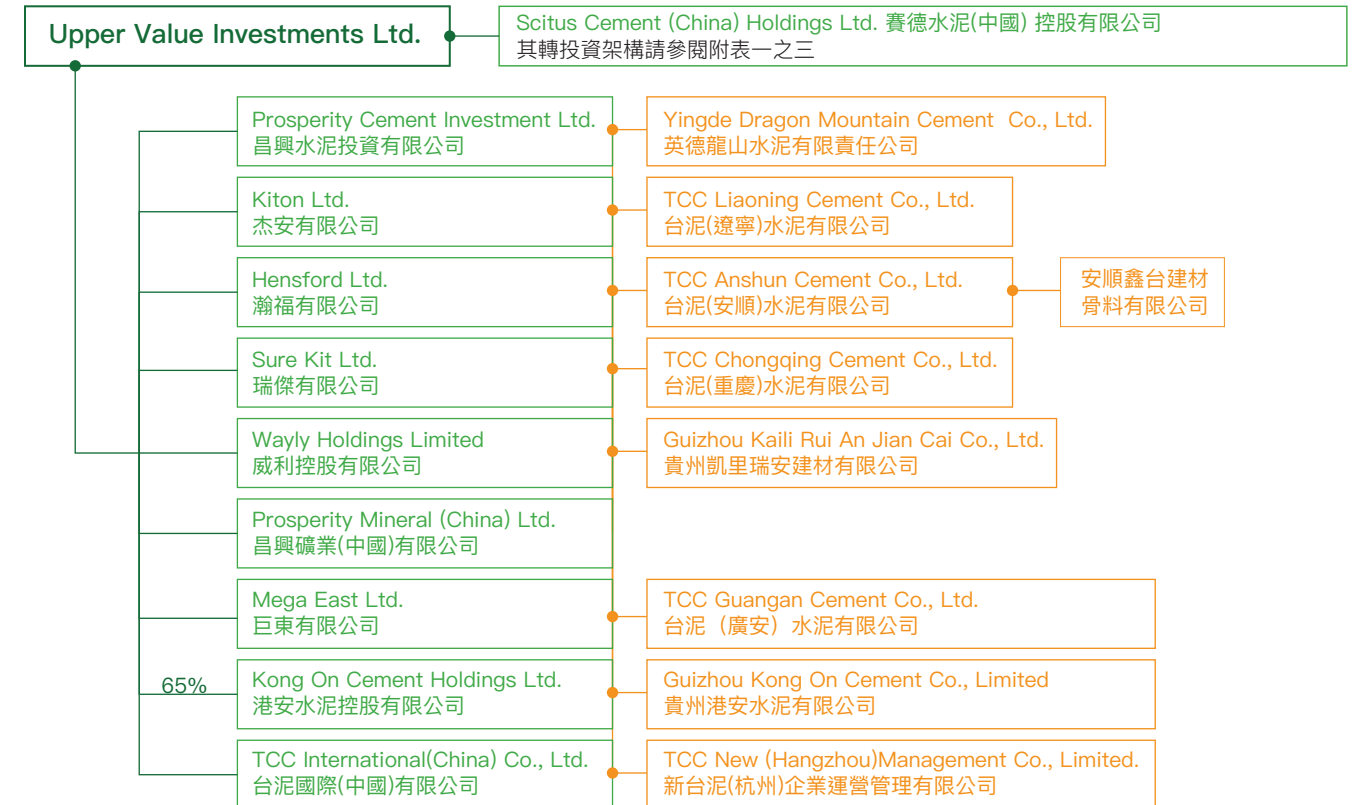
Upper Value Investments Ltd.

Scitus Cement (China) Holdings Ltd. 賽德水泥(中國) 控股有限公司
其轉投資架構請參閱附表一之三

Prosperity Cement Investment Ltd.
昌興水泥投資有限公司

Yingde Dragon Mountain Cement Co., Ltd.
英德龍山水泥有限責任公司

Kiton Ltd.
杰安有限公司

TCC Liaoning Cement Co., Ltd.
台泥(遼寧)水泥有限公司

Hensford Ltd.
瀚福有限公司

TCC Anshun Cement Co., Ltd.
台泥(安順)水泥有限公司

安順鑫台建材骨料有限公司

Sure Kit Ltd.
瑞傑有限公司

TCC Chongqing Cement Co., Ltd.
台泥(重慶)水泥有限公司

Wayly Holdings Limited
威利控股有限公司

Guizhou Kaili Rui An Jian Cai Co., Ltd.
貴州凱里瑞安建材有限公司

Prosperity Mineral (China) Ltd.
昌興礦業(中國)有限公司

Mega East Ltd.
巨東有限公司

TCC Guangan Cement Co., Ltd.
台泥（廣安）水泥有限公司

65%

Kong On Cement Holdings Ltd.
港安水泥控股有限公司

Guizhou Kong On Cement Co., Limited
貴州港安水泥有限公司

TCC International(China) Co., Ltd.
台泥國際(中國)有限公司

TCC New (Hangzhou)Management Co., Limited.
新台泥(杭州)企業運營管理有限公司